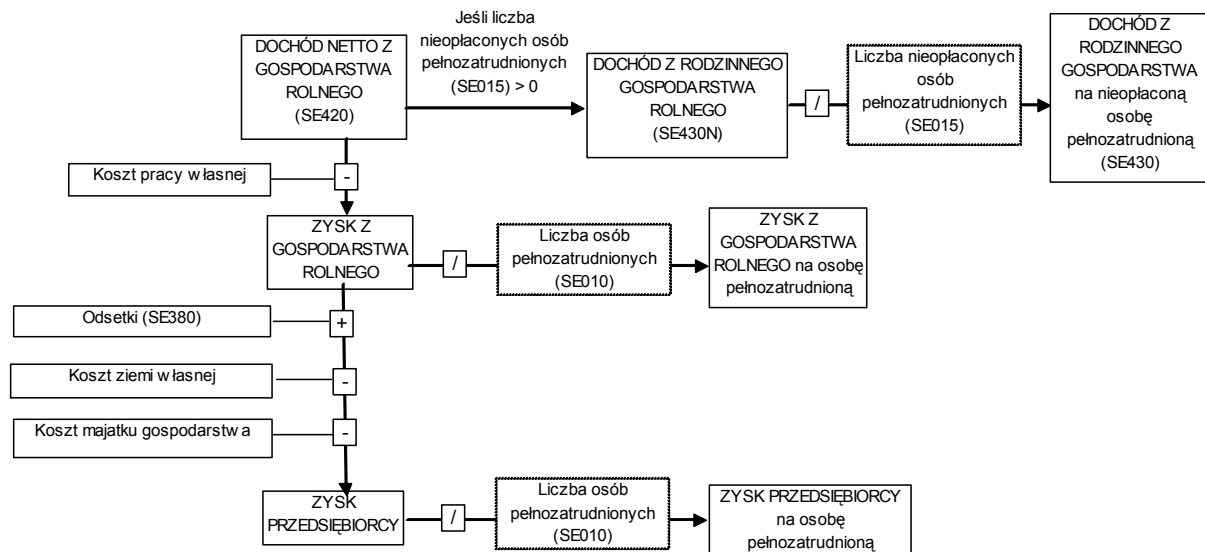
DOCHÓD NETTO Z GOSPODARSTWA ROLNEGO (SE420)

Jeśli liczba nieopłaconych osób pełnozatrudnionych (SE015) > 0

DOCHÓD Z RODZINNEGO GOSPODARSTWA ROLNEGO (SE430N)

/

Liczba nieopłaconych osób pełnozatrudnionych (SE015)

DOCHÓD Z RODZINNEGO GOSPODARSTWA na nieopłaconą osobę pełnozatrudnioną (SE430)

Koszt pracy własnej

-

ZYSK Z GOSPODARSTWA ROLNEGO

/

Liczba osób pełnozatrudnionych (SE010)

ZYSK Z GOSPODARSTWA ROLNEGO na osobę pełnozatrudnioną

Odsetki (SE380)

+

Koszt ziemi własnej

-

Koszt majątku gospodarstwa

-

ZYSK PRZEDSIĘBIORCY

/

Liczba osób pełnozatrudnionych (SE010)

ZYSK PRZEDSIĘBIORCY na osobę pełnozatrudnioną